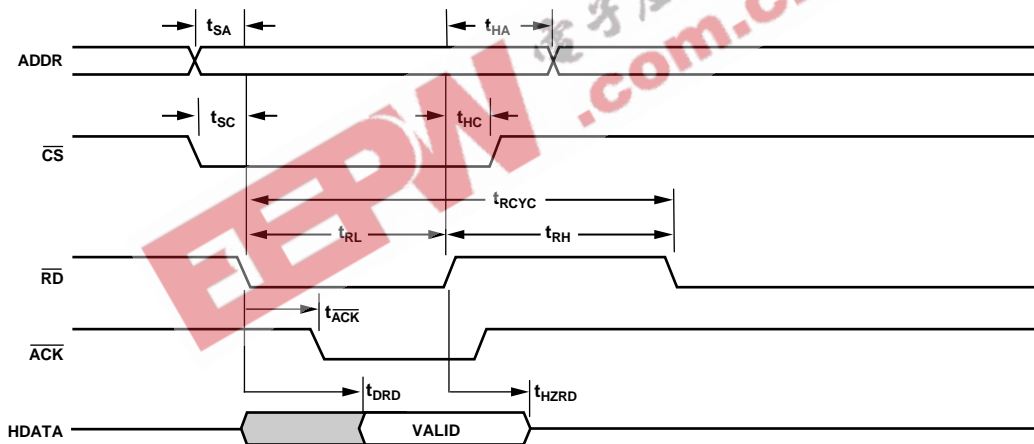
$t_{SA}$

$t_{HA}$

ADDR

$t_{SC}$

$t_{HC}$

$\overline{CS}$

$t_{RCYC}$

$t_{RL}$

$t_{RH}$

$\overline{RD}$

$t_{\overline{ACK}}$

$\overline{ACK}$

$t_{DRD}$

$t_{HZRD}$

HDATA

VALID

EEPW

.com.cn